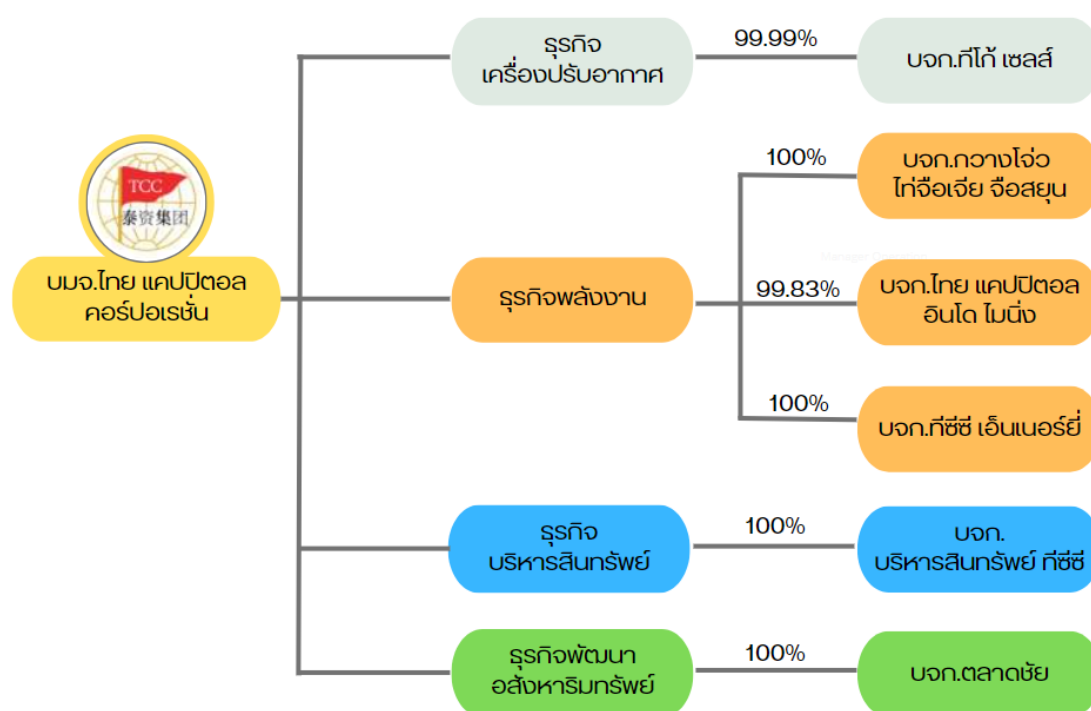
TCC
泰资集团

บมจ.ไทย แคปปิตอล คอร์ปอเรชั่น

ธุรกิจ เครื่องปรับอากาศ

99.99%

บจก.ทีโก้ เซลส์

ธุรกิจพลังงาน

100%

บจก.กวางโจ่ว ไท่จือเจีย จือสยุน

99.83%

บจก.ไทย แคปปิตอล อินโด ไมนิ่ง

100%

บจก.ทีซีซี เอ็นเนอร์ยี่

ธุรกิจ บริหารสินทรัพย์

100%

บจก. บริหารสินทรัพย์ ทีซีซี

ธุรกิจพัฒนา อสังหาริมทรัพย์

100%

บจก.ตลาดชัย